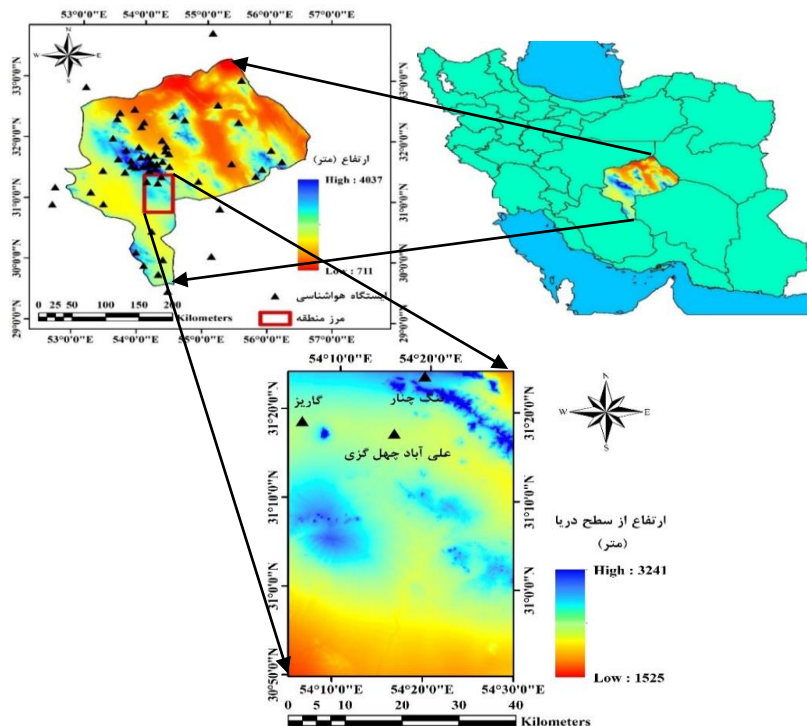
53°0'0"E 54°0'0"E 55°0'0"E 56°0'0"E 57°0'0"E

33°0'0"N 32°0'0"N 31°0'0"N 30°0'0"N 29°0'0"N

33°0'0"N 32°0'0"N 31°0'0"N 30°0'0"N 29°0'0"N

ارتفاع (متر)

High : 4037

Low : 711

ایستگاه هواشناسی

مرز منطقه

0 25 50 100 150 200
Kilometers

53°0'0"E 54°0'0"E 55°0'0"E 56°0'0"E 57°0'0"E

54°10'0"E 54°20'0"E

گاریز

شک چنار

علی آباد چهل گزی

31°20'0"N 31°10'0"N 31°0'0"N 30°50'0"N

31°20'0"N 31°10'0"N 31°0'0"N

ارتفاع از سطح دریا (متر)

High : 3241

Low : 1525

54°10'0"E 54°20'0"E 54°30'0"E

0 2.5 5 10 20 30 40
Kilometers